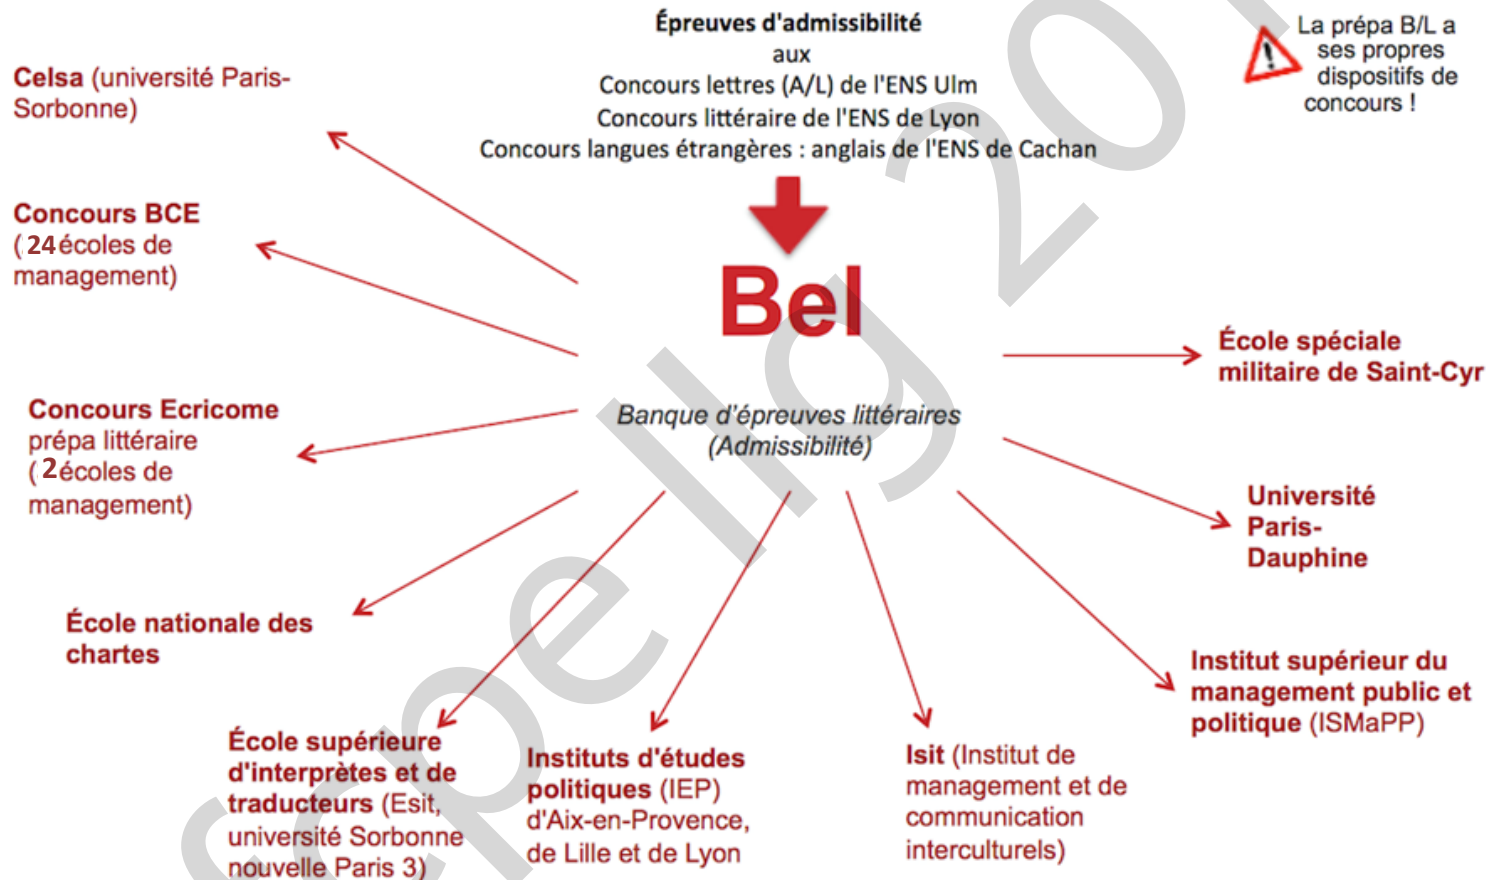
Épreuves d'admissibilité
aux
Concours lettres (A/L) de l'ENS Ulm
Concours littéraire de l'ENS de Lyon
Concours langues étrangères : anglais de l'ENS de Cachan

La prépa B/L a ses propres dispositifs de concours !

Celsa (université Paris-Sorbonne)

Concours BCE (24écoles de management)

Concours Ecricome prépa littéraire (2écoles de management)

École nationale des chartes

École supérieure d'interprètes et de traducteurs (Esit, université Sorbonne nouvelle Paris 3)

Instituts d'études politiques (IEP) d'Aix-en-Provence, de Lille et de Lyon

Bel

Banque d'épreuves littéraires (Admissibilité)

Isit (Institut de management et de communication interculturels)

Institut supérieur du management public et politique (ISMaPP)

Université Paris-Dauphine

École spéciale militaire de Saint-Cyr

cpelig20